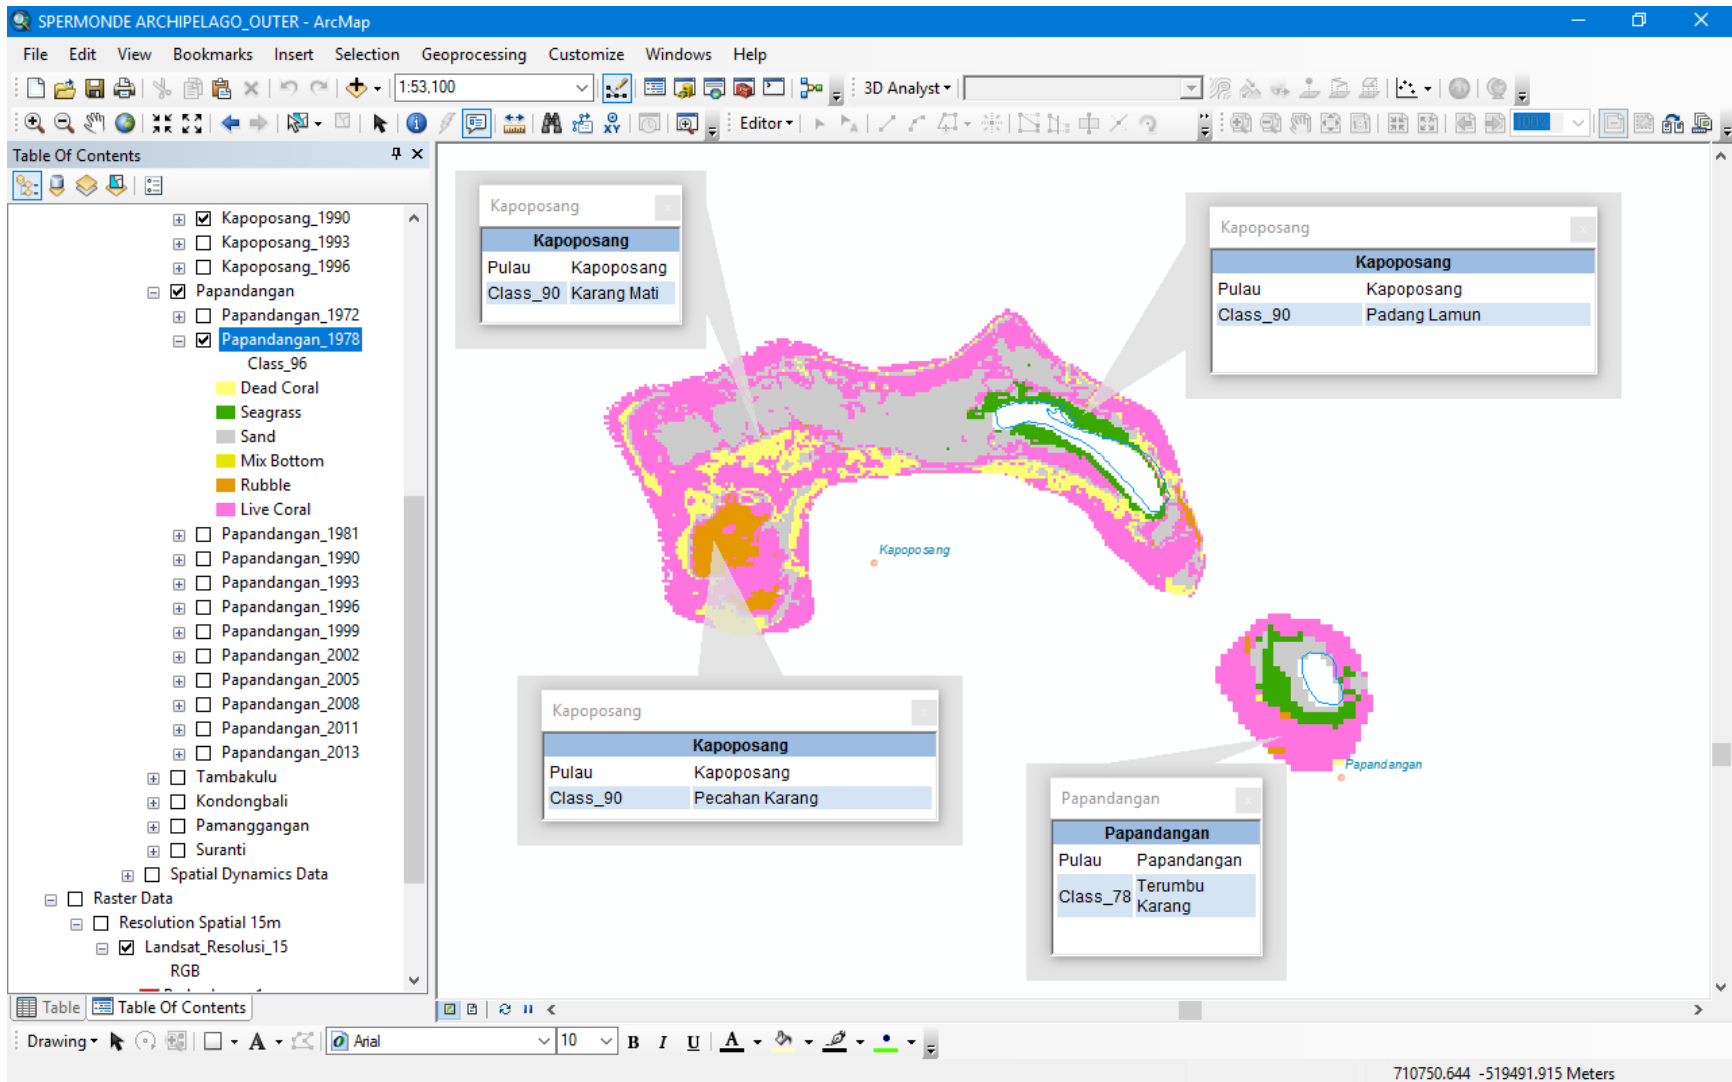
SPERMONDE ARCHIPELAGO_OUTER - ArcMap

File Edit View Bookmarks Insert Selection Geoprocessing Customize Windows Help

1:53.100

3D Analyst

Editor

Table Of Contents

Kapoposang_1990
Kapoposang_1993
Kapoposang_1996
Papandangan
Papandangan_1972
Papandangan_1978
Class_96
Dead Coral
Seagrass
Sand
Mix Bottom
Rubble
Live Coral
Papandangan_1981
Papandangan_1990
Papandangan_1993
Papandangan_1996
Papandangan_1999
Papandangan_2002
Papandangan_2005
Papandangan_2008
Papandangan_2011
Papandangan_2013
Tambakulu
Kondongbali
Pamanggangan
Suranti
Spatial Dynamics Data
Raster Data
Resolution Spatial 15m
Landsat_Resolusi_15
RGB

Table
Table Of Contents

Kapoposang

| Kapoposang | |
|---|---|
| Pulau | Kapoposang |
| Class_90 | Karang Mati |

Kapoposang

| Kapoposang | |
|---|---|
| Pulau | Kapoposang |
| Class_90 | Padang Lamun |

Kapoposang

Kapoposang

| Kapoposang | |
|---|---|
| Pulau | Kapoposang |
| Class_90 | Pecahan Karang |

Papandangan

Papandangan

| Papandangan | |
|---|---|
| Pulau | Papandangan |
| Class_78 | Terumbu Karang |

Drawing
Arial
10
B I U A

710750.644 -519491.915 Meters